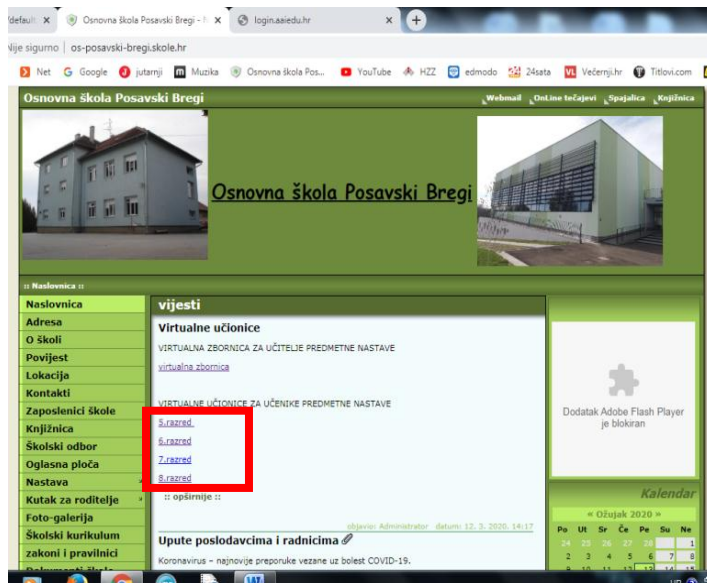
/default ×
Osnovna škola Posavski Bregi - ×
login.aaiedu.hr ×
Nije sigurno | os-posavski-bregi.skole.hr
Net  Google  jutarnji  Muzika  Osnovna škola Pos...  YouTube  HZZ  edmodo  24sata  Večernji.hr  Titlovi.com

Osnovna škola Posavski Bregi
Webmail  OnLine tečajevi  Spajalica  Knjižnica

Osnovna škola Posavski Bregi

:: Naslovnica ::

Naslovnica
Adresa
O školi
Povijest
Lokacija
Kontakti
Zaposlenici škole
Knjižnica
Školski odbor
Oglasna ploča
Nastava
Kutak za roditelje
Foto-galerija
Školski kurikulum
zakoni i pravilnici

vijesti

Virtualne učionice

VIRTUALNA ZBORNICA ZA UČITELJE PREDMETNE NASTAVE

virtualna zbornica

VIRTUALNE UČIONICE ZA UČENIKE PREDMETNE NASTAVE

5.razred
6.razred
7.razred
8.razred

:: opširnije ::

objavio: Administrator datum: 12. 3. 2020. 14:17

Upute poslodavcima i radnicima

Koronavirus – najnovije preporuke vezane uz bolest COVID-19.

Dodatak Adobe Flash Player je blokiran

Kalendar

« Ožujak 2020 »

| Po | Ut | Sr | Če | Pe | Su | Ne |
|---|---|---|---|---|---|---|
| 24 | 25 | 26 | 27 | 28 | 29 | 1 |
| 2 | 3 | 4 | 5 | 6 | 7 | 8 |
| 9 | 10 | 11 | 12 | 13 | 14 | 15 |